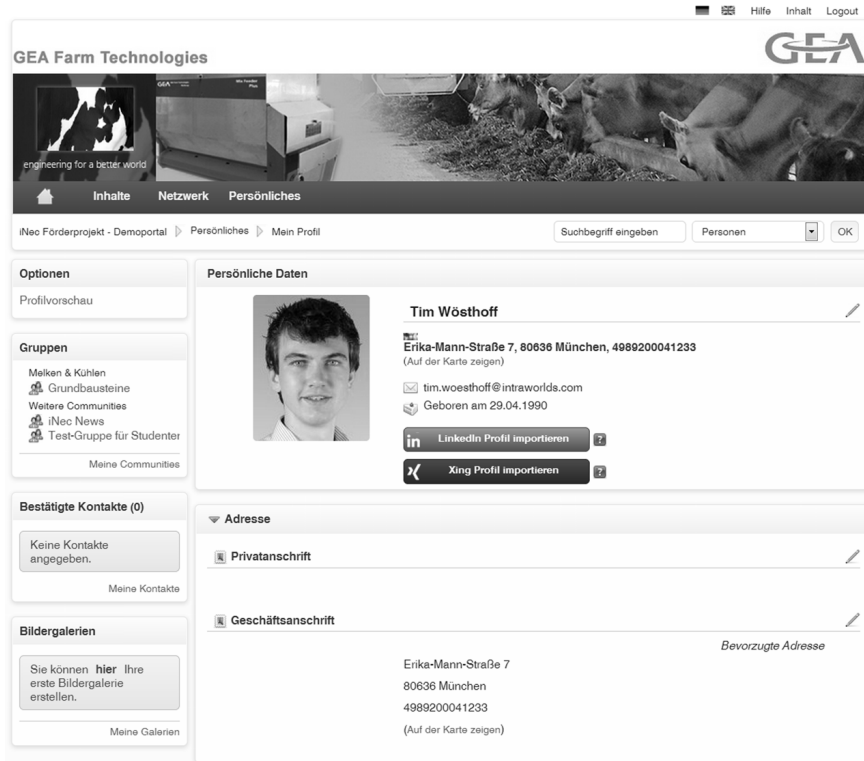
Hilfe Inhalt Logout

GEA Farm Technologies

GEA

engineering for a better world

Inhalte Netzwerk Persönliches

iNec Förderprojekt - Demoportal Persönliches Mein Profil

Suchbegriff eingeben Personen OK

Optionen

Profilvorschau

Gruppen

Melken & Kühlen
Grundbausteine
Weitere Communities
iNec News
Test-Gruppe für Studenter

Meine Communities

Bestätigte Kontakte (0)

Keine Kontakte angegeben.

Meine Kontakte

Bildergalerien

Sie können hier Ihre erste Bildergalerie erstellen.

Meine Galerien

Persönliche Daten

Tim Wösthoff

Erika-Mann-Straße 7, 80636 München, 4989200041233
(Auf der Karte zeigen)

tim.woesthoff@intraworlds.com
Geboren am 29.04.1990

LinkedIn Profil importieren ?

Xing Profil importieren ?

Adresse

Privatanschrift

Geschäftsanschrift

Bevorzugte Adresse

Erika-Mann-Straße 7
80636 München
4989200041233
(Auf der Karte zeigen)